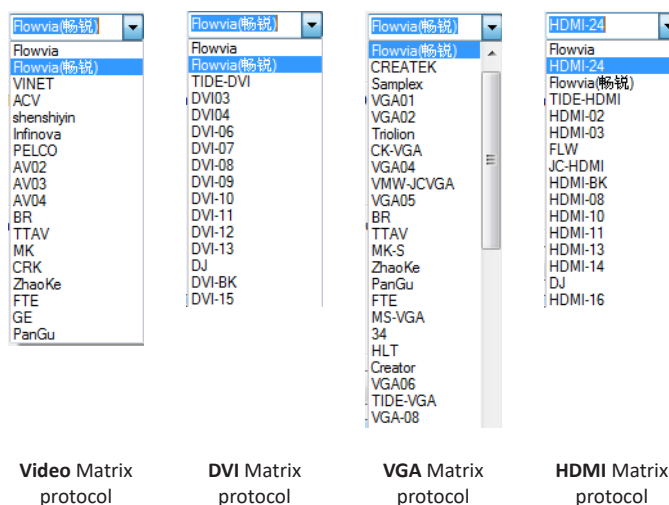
Flowvia(畅锐)
Flowvia
Flowvia(畅锐)
VINET
ACV
shenshiyin
Infinova
PELCO
AV02
AV03
AV04
BR
TTAV
MK
CRK
ZhaoKe
FTE
GE
PanGu

Video Matrix protocol

Flowvia(畅锐)
Flowvia
Flowvia(畅锐)
TIDE-DVI
DVI03
DVI04
DVI-06
DVI-07
DVI-08
DVI-09
DVI-10
DVI-11
DVI-12
DVI-13
DJ
DVI-BK
DVI-15

DVI Matrix protocol

Flowvia(畅锐)
Flowvia(畅锐)
CREATEK
Samplex
VGA01
VGA02
Triolion
CK-VGA
VGA04
VMW-JCVGA
VGA05
BR
TTAV
MK-S
ZhaoKe
PanGu
FTE
MS-VGA
34
HLT
Creator
VGA06
TIDE-VGA
VGA-08

VGA Matrix protocol

HDMI-24
Flowvia
HDMI-24
Flowvia(畅锐)
TIDE-HDMI
HDMI-02
HDMI-03
FLW
JC-HDMI
HDMI-BK
HDMI-08
HDMI-10
HDMI-11
HDMI-13
HDMI-14
DJ
HDMI-16

HDMI Matrix protocol